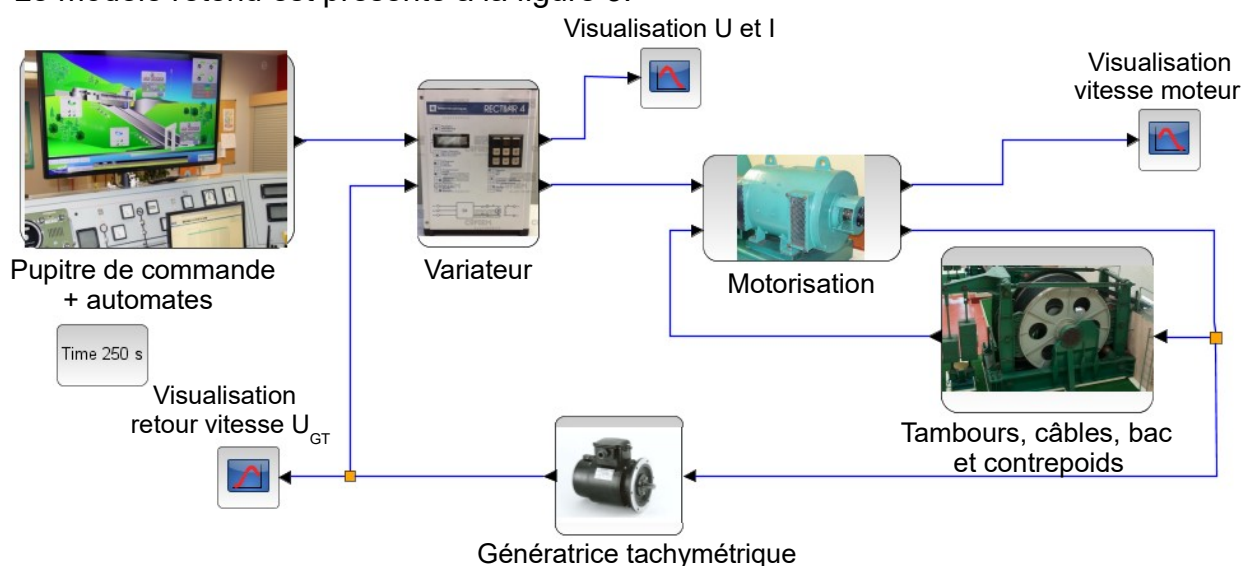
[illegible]

Visualisation U et I

Visualisation vitesse moteur

RECTIVAR 4

Pupitre de commande + automates

Variateur

Motorisation

Time 250 s

Visualisation retour vitesse $U_{GT}$

Tambours, câbles, bac et contrepoids

Génératrice tachymétrique